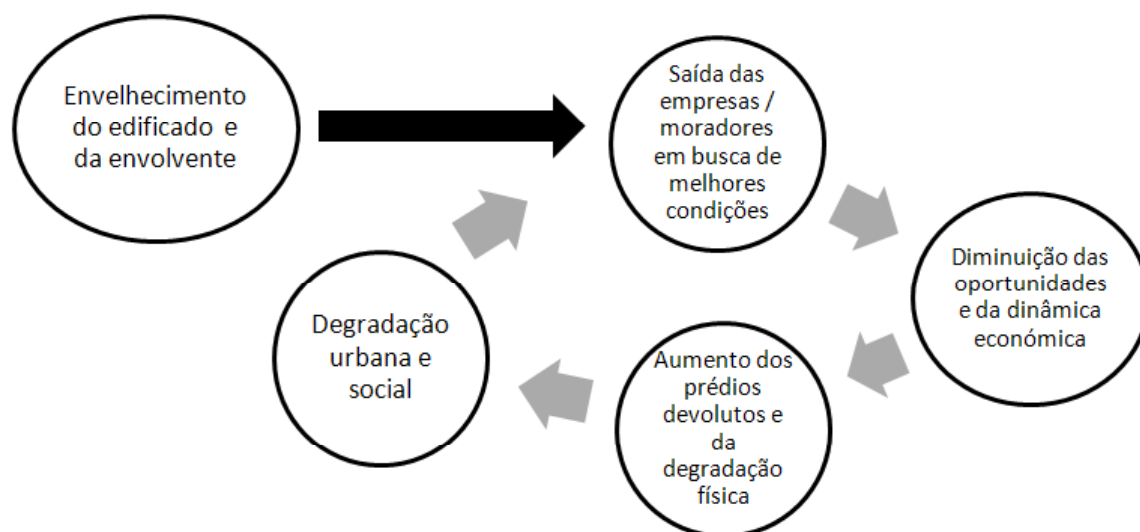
Envelhecimento do edificado e da envolvente

Saída das empresas / moradores em busca de melhores condições

Diminuição das oportunidades e da dinâmica económica

Aumento dos prédios devolutos e da degradação física

Degradação urbana e social